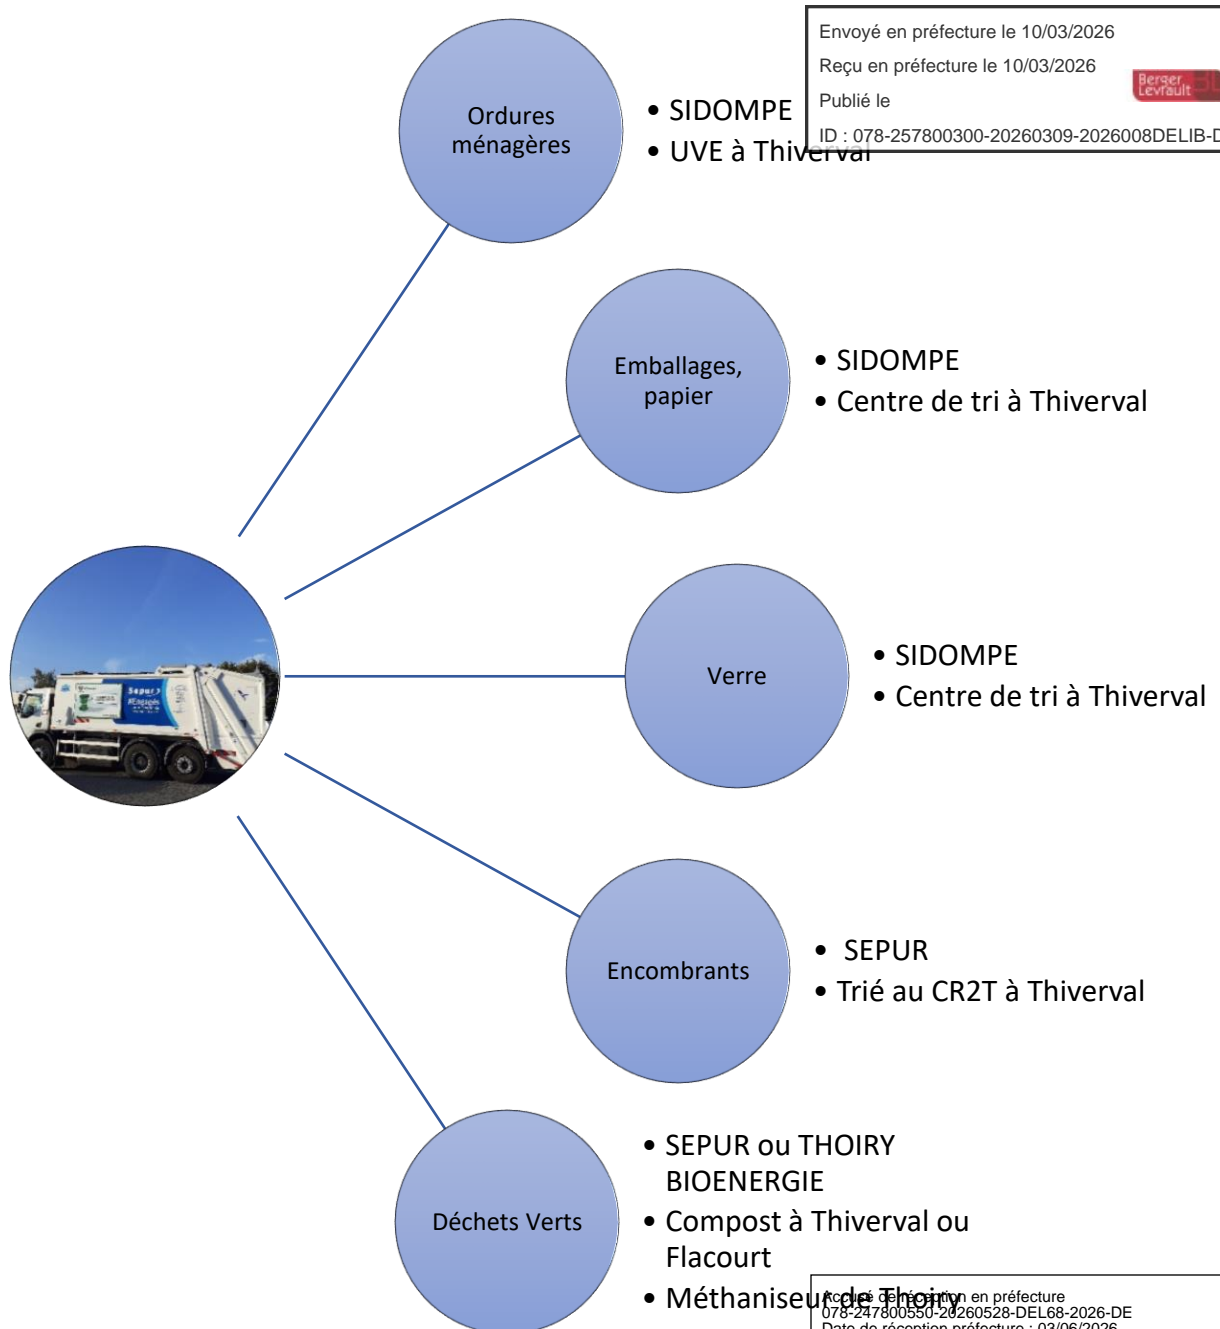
Envoyé en préfecture le 10/03/2026
Reçu en préfecture le 10/03/2026
Publié le
ID : 078-257800300-20260309-2026008DELIB-D

Berger Levrault

Ordures ménagères

• SIDOMPE
• UVE à Thiverval

Emballages, papier

• SIDOMPE
• Centre de tri à Thiverval

Verre

• SIDOMPE
• Centre de tri à Thiverval

Encombrants

• SEPUR
• Trié au CR2T à Thiverval

Déchets Verts

• SEPUR ou THOIRY BIOENERGIE
• Compost à Thiverval ou Flacourt
• Méthaniseur de Thoiry

Accusé de réception en préfecture
078-247800550-20260528-DEL68-2026-DE
Date de réception préfecture : 03/06/2026